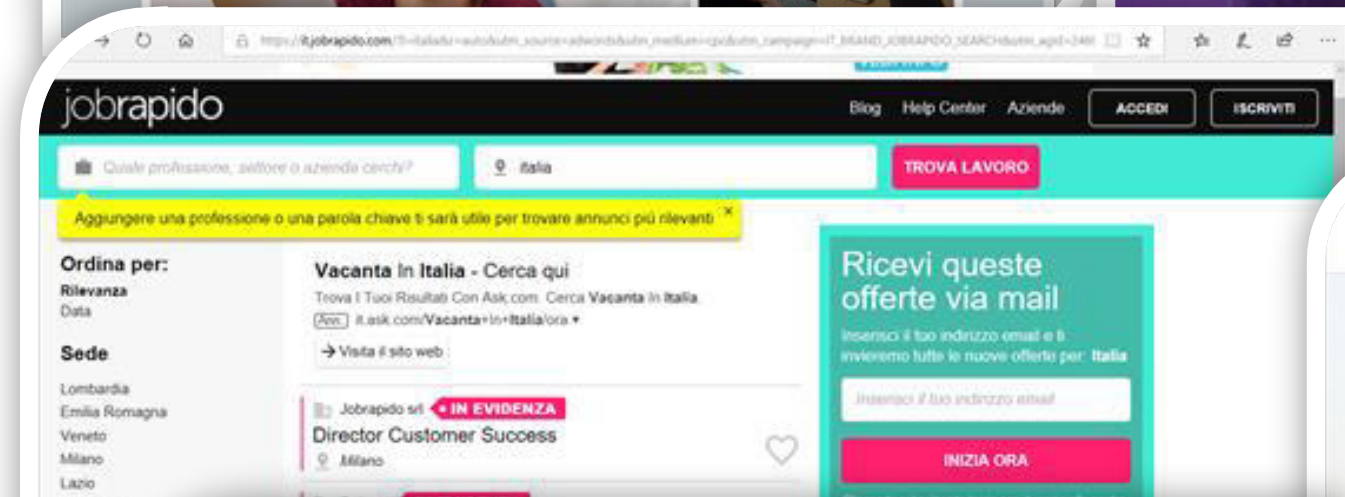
https://it.jobrapido.com/?l=italia&r=auto&utm_source=adwords&utm_medium=cpc&utm_campaign=IT_BRAND_JOBRAPIDO_SEARCH&utm_agid=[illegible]

jobrapido

Blog Help Center Aziende ACCEDI ISCRIVITI

Quale professione, settore o azienda cerchi?

Italia

TROVA LAVORO

Aggiungere una professione o una parola chiave ti sarà utile per trovare annunci più rilevanti ×

Ordina per:
Rilevanza
Data

Sede
Lombardia
Emilia Romagna
Veneto
Milano
Lazio

Vacanta In Italia - Cerca qui
Trova I Tuoi Risultati Con Ask.com. Cerca Vacanta In Italia
Ann. it.ask.com/Vacanta+In+Italia/ora ▾
→ Visita il sito web

Jobrapido srl • IN EVIDENZA
Director Customer Success
Milano

Ricevi queste offerte via mail
Inserisci il tuo indirizzo email e ti invieremo tutte le nuove offerte per: Italia
Inserisci il tuo indirizzo email
INIZIA ORA